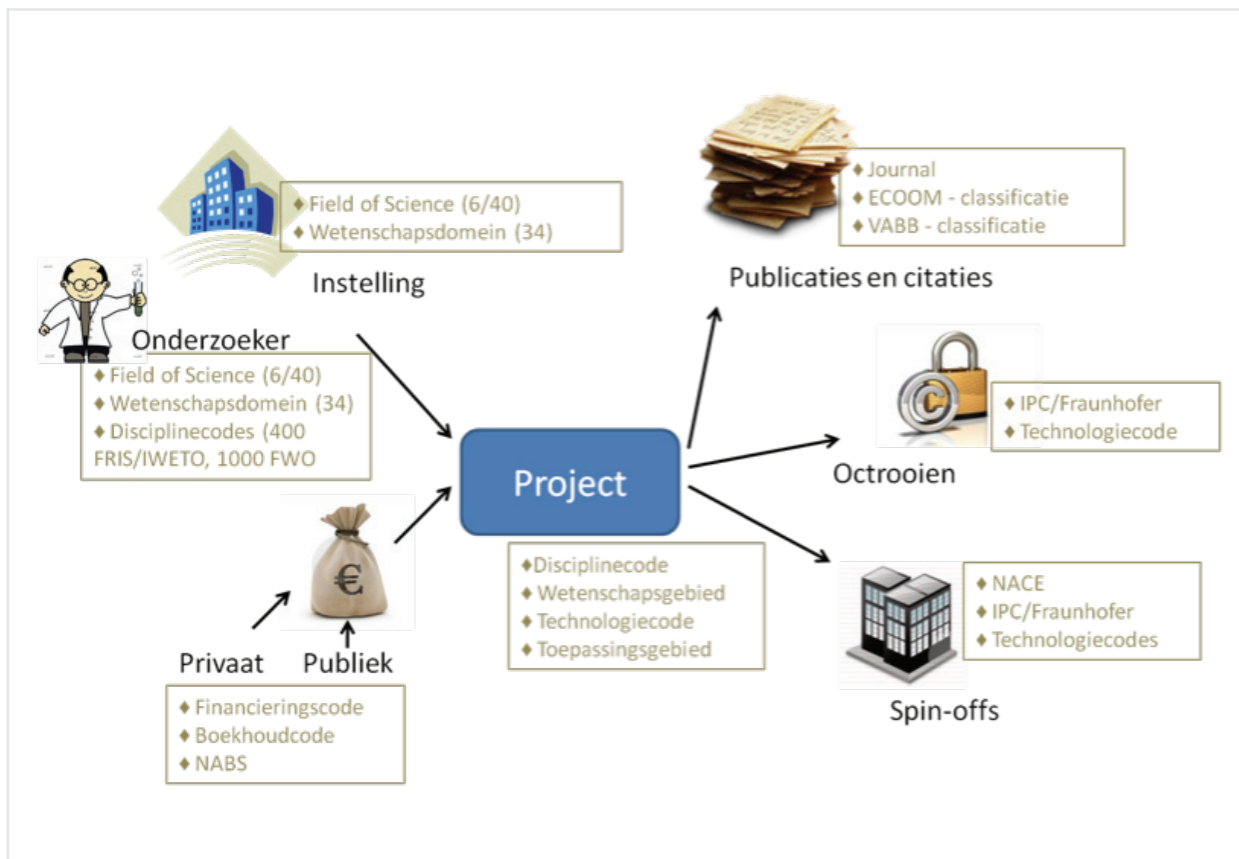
♦ Field of Science (6/40)
♦ Wetenschapsdomein (34)

Instelling

Onderzoeker

♦ Field of Science (6/40)
♦ Wetenschapsdomein (34)
♦ Disciplinecodes (400 FRIS/IWETO, 1000 FWO

Privaat

Publiek

♦ Financieringscode
♦ Boekhoudcode
♦ NABS

Project

♦ Disciplinecode
♦ Wetenschapsgebied
♦ Technologiecode
♦ Toepassingsgebied

♦ Journal
♦ ECOOM - classificatie
♦ VABB - classificatie

Publicaties en citaties

♦ IPC/Fraunhofer
♦ Technologiecode

Octrooien

♦ NACE
♦ IPC/Fraunhofer
♦ Technologiecodes

Spin-offs